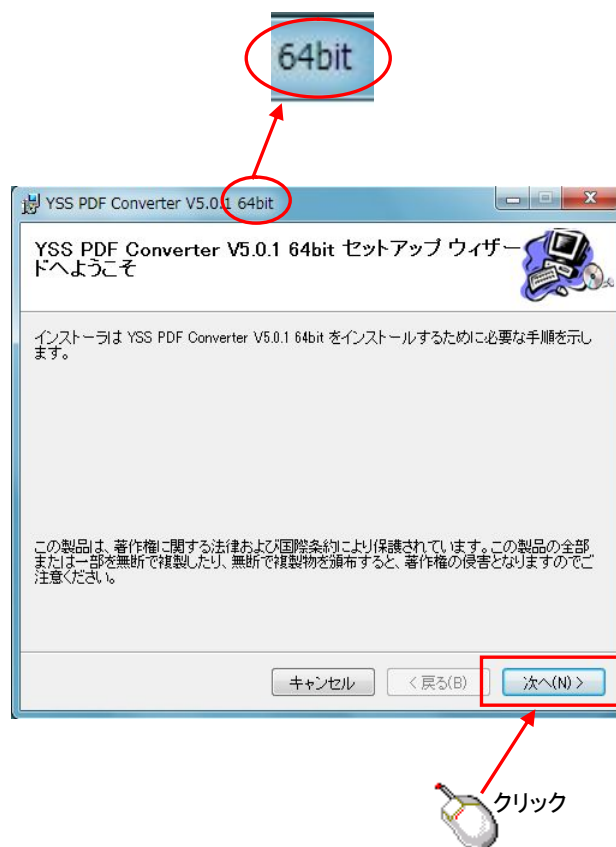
64bit

YSS PDF Converter V5.0.1 64bit

YSS PDF Converter V5.0.1 64bit セットアップ ウィザードへようこそ

インストーラは YSS PDF Converter V5.0.1 64bit をインストールするために必要な手順を示します。

この製品は、著作権に関する法律および国際条約により保護されています。この製品の全部または一部を無断で複製したり、無断で複製物を頒布すると、著作権の侵害となりますのでご注意ください。

キャンセル
< 戻る(B)
次へ(N) >

クリック